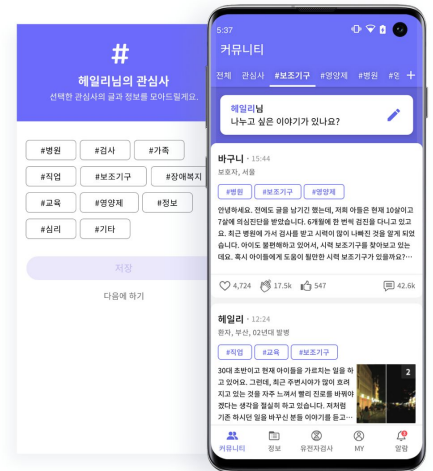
#
헤일리님의 관심사
선택한 관심사의 글과 정보를 모아드릴게요.

#병원
#검사
#가족
#직업
#보조기구
#장애복지
#교육
#영양제
#정보
#심리
#기타

저장
다음에 하기

5:37
커뮤니티
전체
관심사
#보조기구
#영양제
#병원
#영
+

헤일리님
나누고 싶은 이야기가 있나요?

바구니 · 15:44
보호자, 서울
#병원
#보조기구
#영양제
안녕하세요. 전에도 글을 남기긴 했는데, 저희 아들은 현재 10살이고 7살에 의심진단을 받았습니다. 6개월에 한 번씩 검진을 다니고 있고요. 최근 병원에 가서 검사를 받고 시력이 많이 나빠진 것을 알게 되었습니다. 아이도 불편해하고 있어서, 시력 보조기구를 찾아보고 있는데요. 혹시 아이들에게 도움이 될만한 시력 보조기구가 있을까요?...
4,724
17.5k
547
42.6k

헤일리 · 12:24
환자, 부산, 02년대 발병
#직업
#교육
#보조기구
30대 초반이고 현재 아이들을 가르치는 일을 하고 있어요. 그런데, 최근 주변시야가 많이 흐려지고 있는 것을 자주 느껴서 빨리 진로를 바꿔야겠다는 생각을 절실히 하고 있습니다. 저처럼 기존 하시던 일을 바꾸신 분들 이야기를 듣고...
2

커뮤니티
정보
유전자검사
MY
알림